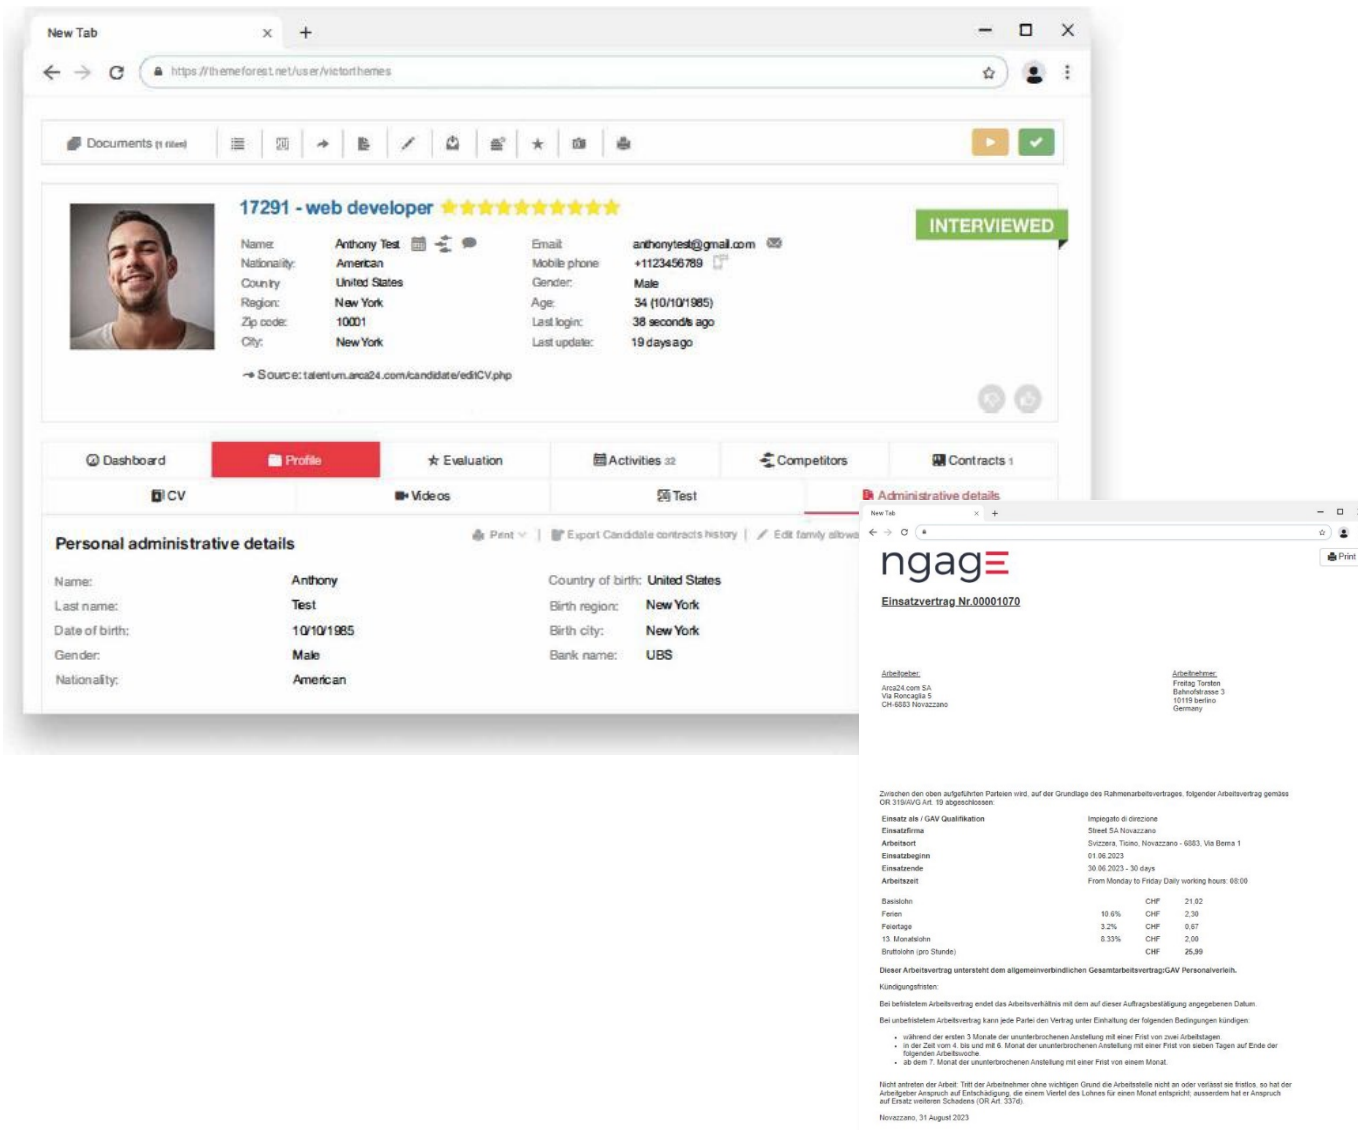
New Tab

https://themeforest.net/user/victorthemes

Documents (1 files)

17291 - web developer

INTERVIEWED

Name: Anthony Test
Nationality: American
Country: United States
Region: New York
Zip code: 10001
City: New York

Email: anthonytest@gmail.com
Mobile phone: +1123456789
Gender: Male
Age: 34 (10/10/1985)
Last login: 38 seconds ago
Last update: 19 days ago

→ Source: talentum.arca24.com/candidate/editCV.php

Dashboard | Profile | Evaluation | Activities 32 | Competitors | Contracts 1
CV | Videos | Test | Administrative details

Personal administrative details

Print | Export Candidate contracts history | Edit family allowa

| | | | |
|---|---|---|---|
| Name: | Anthony | Country of birth: | United States |
| Last name: | Test | Birth region: | New York |
| Date of birth: | 10/10/1985 | Birth city: | New York |
| Gender: | Male | Bank name: | UBS |
| Nationality: | American | | |

New Tab

Print

ngagE

Einsatzvertrag Nr.00001070

Arbeitgeber:
Arca24.com SA
Via Roncaglia 5
CH-6883 Novazzano

Arbeitnehmer:
Freitag Torsten
Bahnofstrasse 3
10119 berlino
Germany

Zwischen den oben aufgeführten Parteien wird, auf der Grundlage des Rahmenarbeitsvertrages, folgender Arbeitsvertrag gemäss OR 319/AVG Art. 19 abgeschlossen:

| | |
|---|---|
| Einsatz als / GAV Qualifikation | Impiegato di direzione |
| Einsatzfirma | Street SA Novazzano |
| Arbeitsort | Svizzera, Ticino, Novazzano - 6083, Via Berna 1 |
| Einsatzbeginn | 01.06.2023 |
| Einsatzende | 30.06.2023 - 30 days |
| Arbeitszeit | From Monday to Friday Daily working hours: 08:00 |

| | | | |
|---|---|---|---|
| Basislohn | | CHF | 21.02 |
| Ferien | 10.6% | CHF | 2.30 |
| Feiertage | 3.2% | CHF | 0.67 |
| 13. Monatslohn | 8.33% | CHF | 2.00 |
| Bruttolohn (pro Stunde) | | CHF | 25.99 |

Dieser Arbeitsvertrag untersteht dem allgemeinverbindlichen Gesamtarbeitsvertrag GAV Personalverleih.

Kündigungsfristen:

Bei befristetem Arbeitsvertrag endet das Arbeitsverhältnis mit dem auf dieser Auftragsbestätigung angegebenen Datum.

Bei unbefristetem Arbeitsvertrag kann jede Partei den Vertrag unter Einhaltung der folgenden Bedingungen kündigen:

• während der ersten 3 Monate der ununterbrochenen Anstellung mit einer Frist von zwei Arbeitstagen
• in der Zeit vom 4. bis und mit 6. Monat der ununterbrochenen Anstellung mit einer Frist von sieben Tagen auf Ende der folgenden Arbeitswoche
• ab dem 7. Monat der ununterbrochenen Anstellung mit einer Frist von einem Monat.

Nicht antreten der Arbeit: Tritt der Arbeitnehmer ohne wichtigen Grund die Arbeitsstelle nicht an oder verlässt sie fristlos, so hat der Arbeitgeber Anspruch auf Entschädigung, die einem Viertel des Lohnes für einen Monat entspricht; ausserdem hat er Anspruch auf Ersatz weiteren Schadens (OR Art. 337d).

Novazzano, 31 August 2023